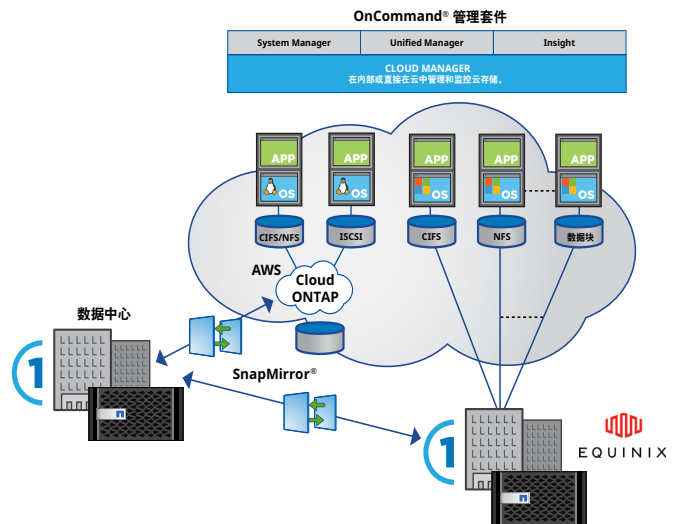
OnCommand® 管理套件

| System Manager | Unified Manager | Insight |
|---|---|---|

CLOUD MANAGER
在内部或直接在云中管理和监控云存储。

APP
OS
CIFS/NFS

APP
OS
ISCSI

APP
OS
CIFS

APP
OS
NFS

APP
OS
数据块

AWS

Cloud
ONTAP

数据中心

1

SnapMirror®

1

EQUINIX